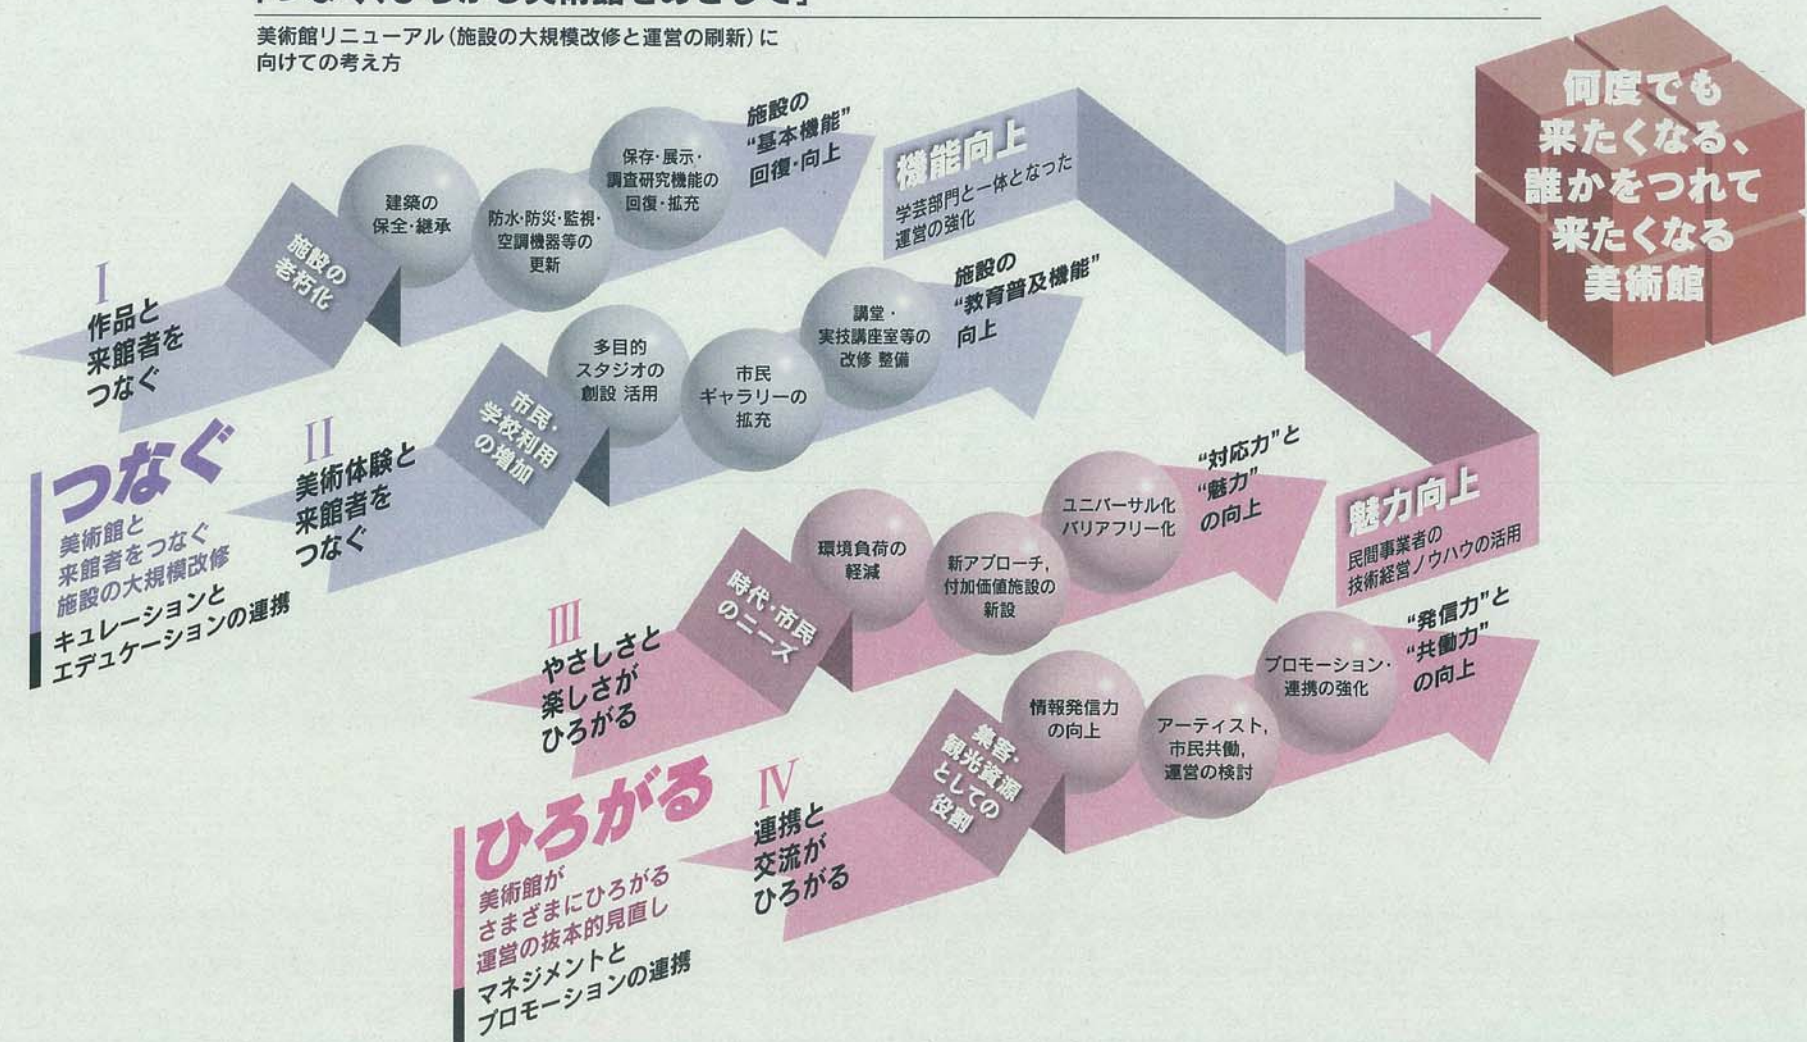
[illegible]

美術館リニューアル(施設の大規模改修と運営の刷新)に向けての考え方

I
作品と来館者をつなぐ

施設の老朽化

建築の保全・継承

防水・防災・監視・空調機器等の更新

保存・展示・調査研究機能の回復・拡充

施設の"基本機能"回復・向上

機能向上
学芸部門と一体となった運営の強化

II
美術体験と来館者をつなぐ

市民・学校利用の増加

多目的スタジオの創設 活用

市民ギャラリーの拡充

講堂・実技講座室等の改修 整備

施設の"教育普及機能"向上

つなぐ
美術館と来館者をつなぐ
施設の大規模改修
キュレーションとエデュケーションの連携

III
やさしさと楽しさがひろがる

時代・市民のニーズ

環境負荷の軽減

新アプローチ,付加価値施設の新設

ユニバーサル化バリアフリー化

"対応力"と"魅力"の向上

魅力向上
民間事業者の技術経営ノウハウの活用

IV
連携と交流がひろがる

集客・観光資源としての役割

情報発信力の向上

アーティスト,市民共働,運営の検討

プロモーション・連携の強化

"発信力"と"共働力"の向上

ひろがる
美術館がさまざまにひろがる
運営の抜本的見直し
マネジメントとプロモーションの連携

何度でも来たくなる、誰かをつれて来たくなる美術館